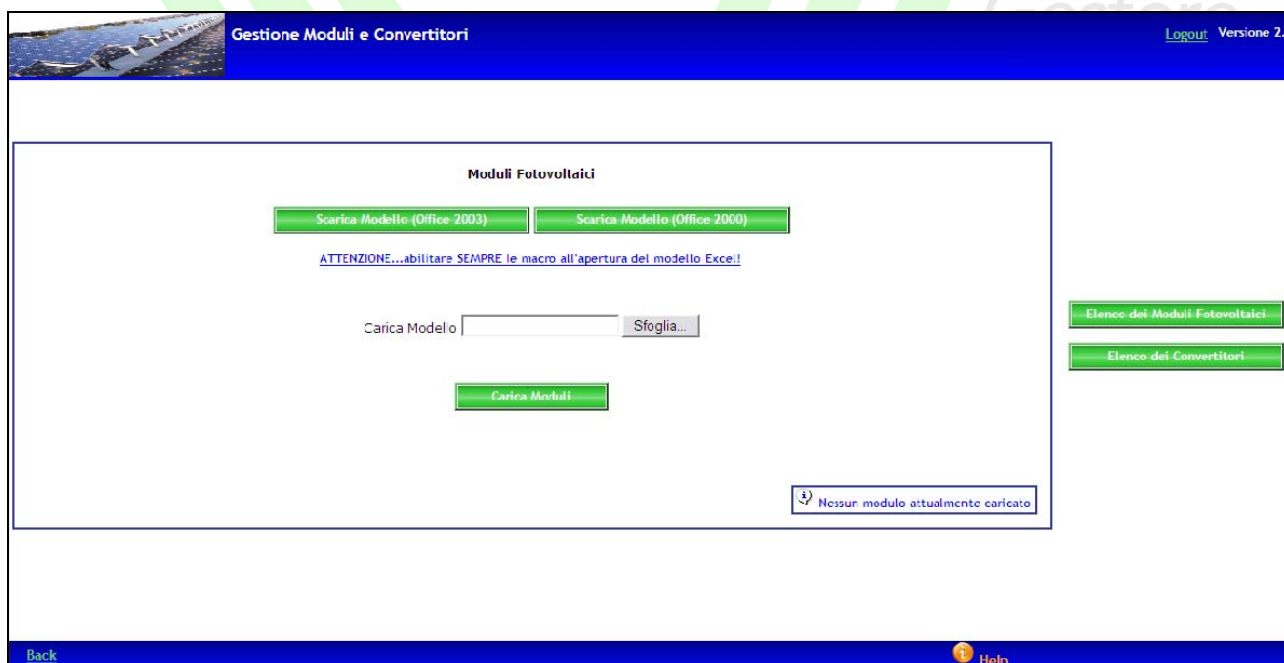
Gestione Moduli e Convertitori

Logout Versione 2.

Moduli Fotovoltaici

Scarica Modello (Office 2003) Scarica Modello (Office 2000)

ATTENZIONE...abilitare SEMPRE le macro all'apertura del modello Excel!

Carica Modello Sfoglia...

Carica Moduli

Nessun modulo attualmente caricato

Elenco dei Moduli Fotovoltaici

Elenco dei Convertitori

Back

Help